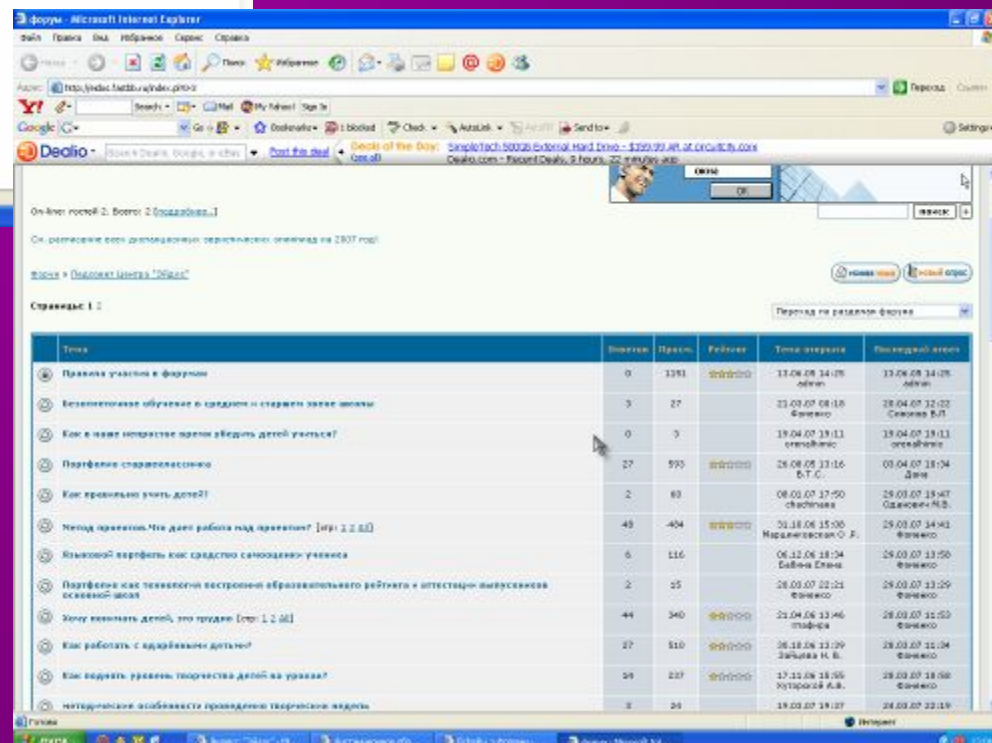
форум - Microsoft Internet Explorer

Файл Правка Вид Избранное Сервис Справка

Назад Поиск Избранное

Адрес http://yedoc.fastbb.ru/index.pl?0=3

Переход

Y! Search Mail My Yahoo! Sign In

Google G Go Bookmarks blocked Check AutoLink Send to

Dealio Search Deals, Google, or eBay Post this deal Deals of the Day: (see all) SimpleTech 500GB External Hard Drive - $399.99 AR at circuitcity.com Dealio.com - Recent Deals, 9 hours, 22 minutes ago

окно

OK

поиск

On-line: гостей 2. Всего: 2 [подробнее...]

См. расписание всех дистанционных творческих олимпиад на 2007 год!

Форум » Педсовет Центра "Эйдос"

новая тема новый опрос

Страницы: 1 2

Переход по разделам форума

| Тема | Ответов | Просм. | Рейтинг | Тема открыта | Последний ответ |
|---|---|---|---|---|---|
| Правила участия в форумах | 0 | 1151 | | 13.06.05 14:25 admin | 13.06.05 14:25 admin |
| Безотметочное обучение в средних и старших звене школы | 3 | 27 | | 21.03.07 08:18 Фоменко | 20.04.07 12:22 Смирнова В.П. |
| Как в наше непростое время убедить детей учиться? | 0 | 3 | | 19.04.07 19:11 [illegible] | 19.04.07 19:11 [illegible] |
| Портфолио старшеклассника | 27 | 593 | | 26.08.05 13:16 Б.Т.С. | 03.04.07 19:34 Дина |
| Как правильно учить детей?! | 2 | 60 | | 08.01.07 17:50 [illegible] | 29.03.07 19:47 Одинцова М.В. |
| Метод проектов. Что дает работа над проектом? [стр: 1 2 all] | 48 | 404 | | 31.10.06 15:08 Марциновская О.Л. | 29.03.07 14:41 Фоменко |
| Языковой портфель как средство самооценки ученика | 6 | 116 | | 06.12.06 18:34 Бабина Елена | 29.03.07 13:58 Фоменко |
| Портфолио как технология построения образовательного рейтинга и аттестации выпускников основной школ | 2 | 55 | | 28.03.07 22:21 Фоменко | 29.03.07 13:29 Фоменко |
| Хочу понимать детей, это трудно [стр: 1 2 all] | 44 | 340 | | 21.04.06 13:46 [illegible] | 28.03.07 11:53 Фоменко |
| Как работать с одарёнными детьми? | 27 | 510 | | 30.10.06 13:39 Зайцева Н.Б. | 28.03.07 11:34 Фоменко |
| Как поднять уровень творчества детей на уроках? | 14 | 237 | | 17.11.06 18:55 Хуторской А.В. | 28.03.07 10:58 Фоменко |
| Методические особенности проведения творческой недели | 3 | 24 | | 19.03.07 19:37 | 24.03.07 22:19 |

Готово

Интернет

пуск